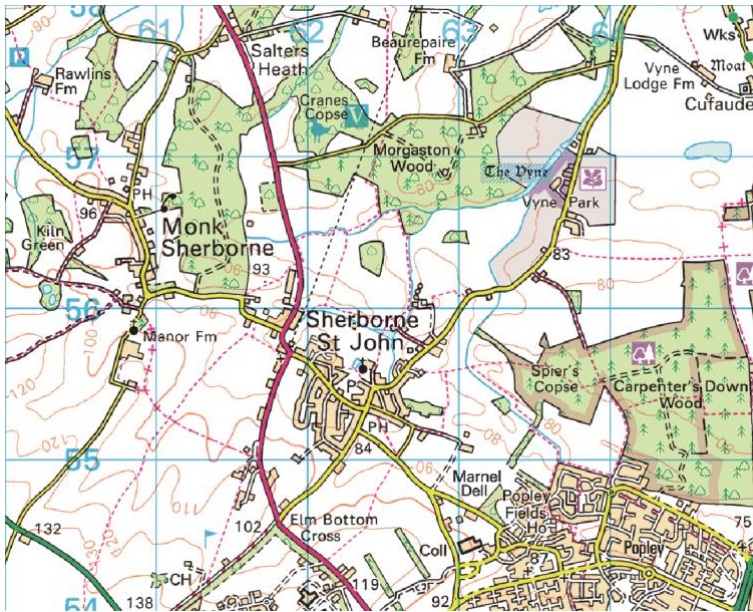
58
61
62
63
64
90
Salters Heath
Beaurepaire Fm
Wks
Moat
Rawlins Fm
Vyne Lodge Fm
Cufaude
Cranes Copse
57
Morgaston Wood
The Vyne
Vyne Park
PH
96
Monk Sherborne
Kiln Green
93
90
83
80
56
Manor Fm
Sherborne St John
100
120
Spier's Copse
Carpenter's Down Wood
P
PH
84
120
110
55
90
Marnel Dell
Popley Fields Ho
132
102
Elm Bottom Cross
Coll
87
Popley
75
CH
119
54
138
92